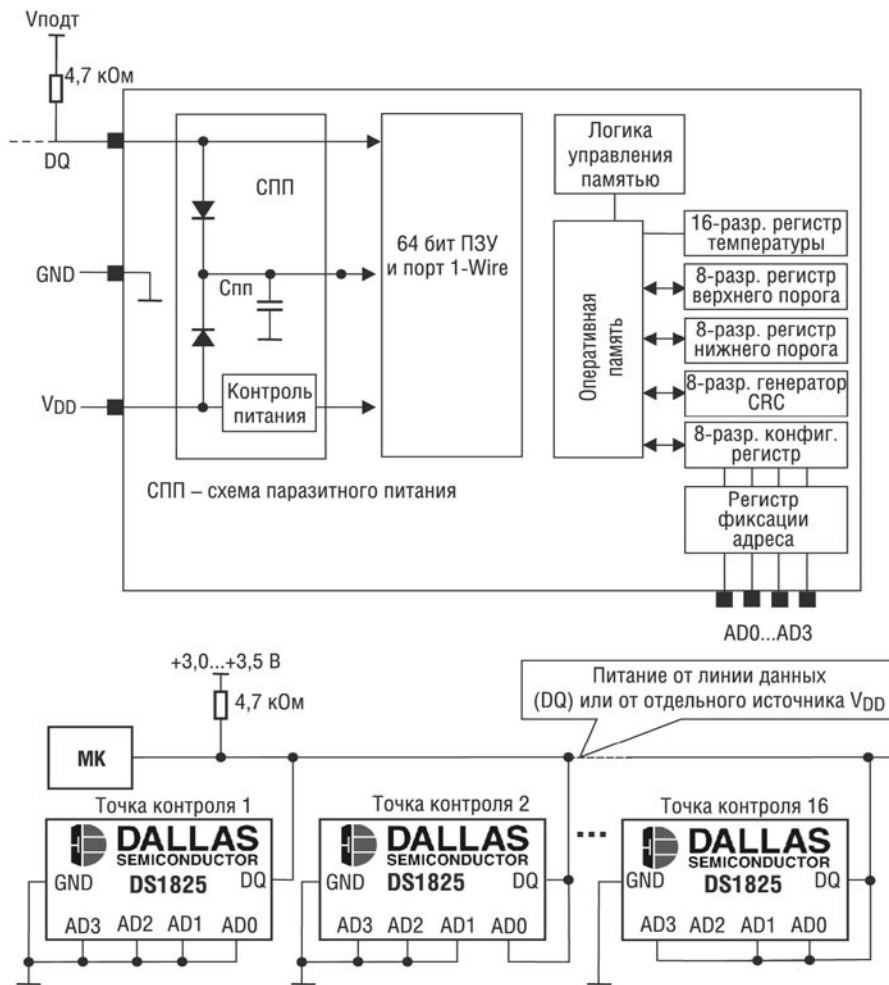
Vподт

4,7 кОм

DQ

GND

V$_{DD}$

СПП

Спп

Контроль питания

64 бит ПЗУ и порт 1-Wire

Логика управления памятью

Оперативная память

16-разр. регистр температуры

8-разр. регистр верхнего порога

8-разр. регистр нижнего порога

8-разр. генератор CRC

8-разр. конфиг. регистр

Регистр фиксации адреса

СПП – схема паразитного питания

AD0...AD3

+3,0...+3,5 В

4,7 кОм

Питание от линии данных (DQ) или от отдельного источника V$_{DD}$

МК

Точка контроля 1

DALLAS SEMICONDUCTOR

GND DS1825 DQ

AD3 AD2 AD1 AD0

Точка контроля 2

DALLAS SEMICONDUCTOR

GND DS1825 DQ

AD3 AD2 AD1 AD0

...

Точка контроля 16

DALLAS SEMICONDUCTOR

GND DS1825 DQ

AD3 AD2 AD1 AD0